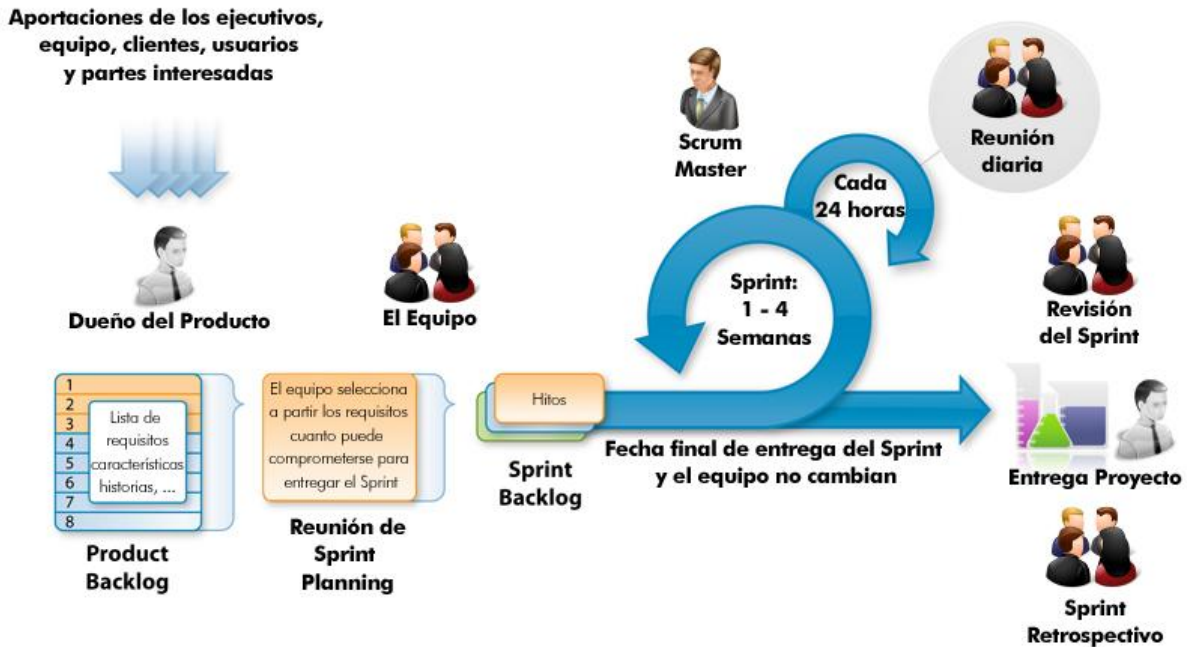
Aportaciones de los ejecutivos, equipo, clientes, usuarios y partes interesadas

Dueño del Producto

El Equipo

Scrum Master

Reunión diaria

Cada 24 horas

Sprint: 1 - 4 Semanas

Revisión del Sprint

1
2
3
4
5
6
7
8

Lista de requisitos características historias, ...

Product Backlog

El equipo selecciona a partir los requisitos cuanto puede comprometerse para entregar el Sprint

Reunión de Sprint Planning

Hitos

Sprint Backlog

Fecha final de entrega del Sprint y el equipo no cambian

Entrega Proyecto

Sprint Retrospectivo